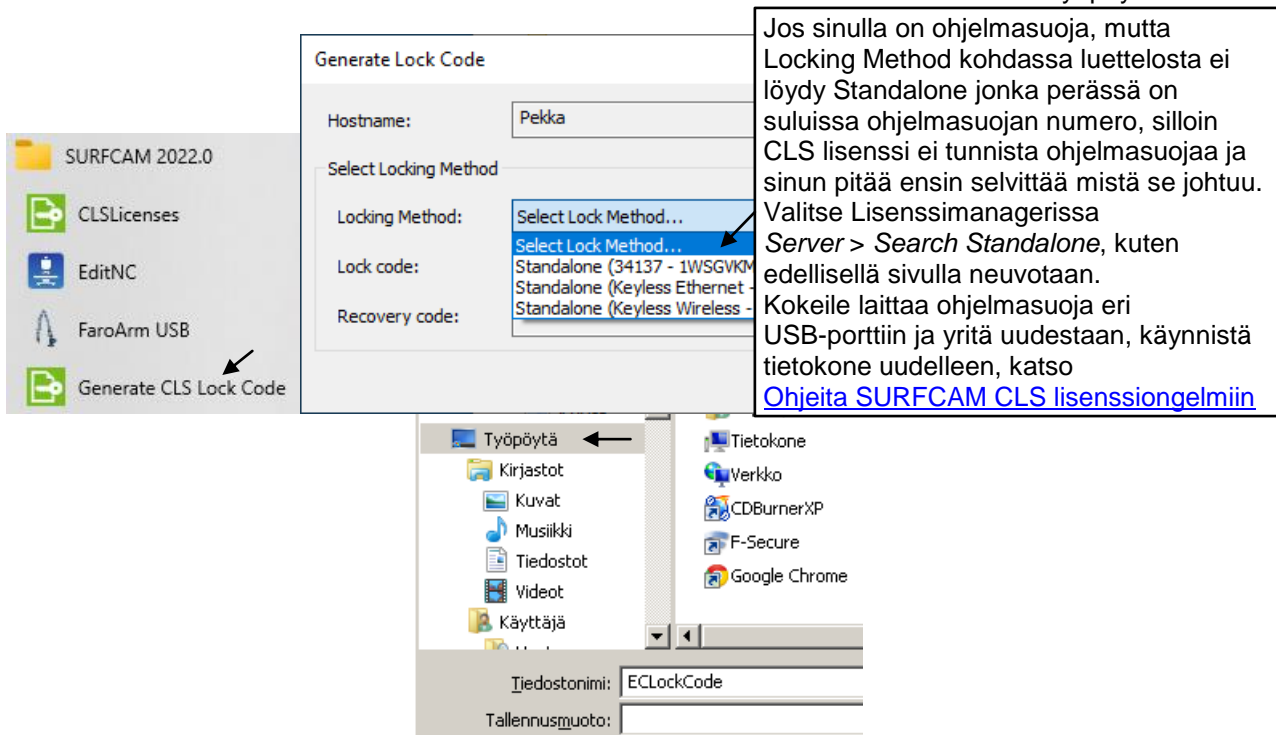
SURFCAM 2022.0

CLSLicenses

EditNC

FaroArm USB

Generate CLS Lock Code

Generate Lock Code

Hostname: Pekka

Select Locking Method

Locking Method: Select Lock Method...

Select Lock Method...
Standalone (34137 - 1WSGVKM
Standalone (Keyless Ethernet -
Standalone (Keyless Wireless -

Lock code:

Recovery code:

Jos sinulla on ohjelmasuoja, mutta Locking Method kohdassa luettelosta ei löydy Standalone jonka perässä on suluissa ohjelmasuojan numero, silloin CLS lisenssi ei tunnista ohjelmasuojaa ja sinun pitää ensin selvittää mistä se johtuu. Valitse Lisenssimanagerissa *Server* > *Search Standalone*, kuten edellisellä sivulla neuvotaan.
Kokeile laittaa ohjelmasuoja eri USB-porttiin ja yritä uudestaan, käynnistä tietokone uudelleen, katso Ohjeita SURFCAM CLS lisenssiongelmiin

Työpöytä

Kirjastot

Kuvat

Musiikki

Tiedostot

Videot

Käyttäjä

Tietokone

Verkko

CDBurnerXP

F-Secure

Google Chrome

Tiedostonimi: ECLockCode

Tallennusmuoto: